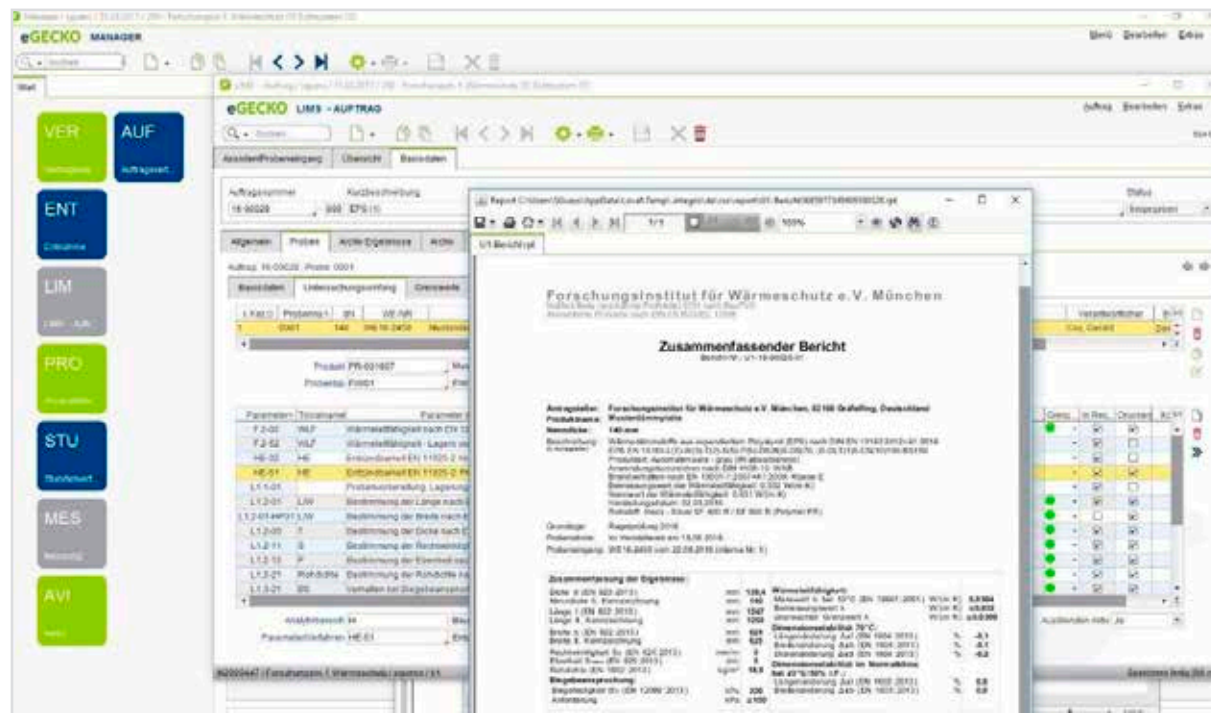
eGECKO MANAGER

Start

VER
AUF
ENT
LIM
PRO
STU
MES
AVI

eGECKO LIMS - AUFTRAG

Auftrag Bearbeiten Extras

Basisdaten

Auftragsnummer
Kurzbeschreibung
EPS

Allgemein Proben

Auftrag: 16-00020 Probe: 0001

Basisdaten Untersuchungsumfang

Parameter

Status

Report

1/1

100%

Forschungsinstitut für Wärmeschutz e.V. München

Zusammenfassender Bericht

Antragsteller: Forschungsinstitut für Wärmeschutz e.V. München, 82166 Gräfelfing, Deutschland
Produktname:
Nenndicke: 140 mm

Beschreibung:

Grundlage:

Probenahme:

Probeneingang:

Zusammenfassung der Ergebnisse:

Wärmeleitfähigkeit:

Dimensionsstabilität 70°C:

Dimensionsstabilität im Normalklima

Biegebeanspruchung:

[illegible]